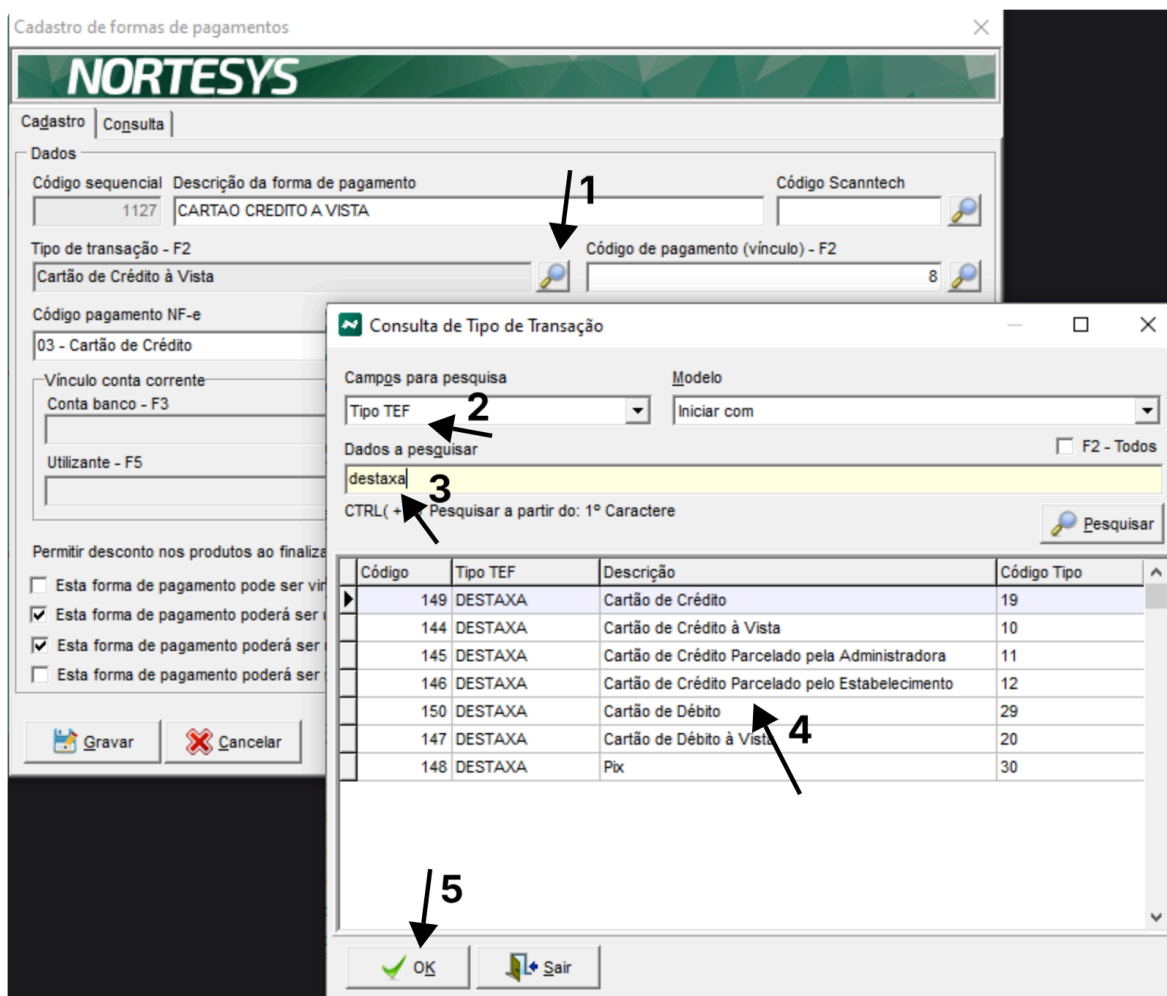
Cadastro de formas de pagamentos

NORTESYS

Cadastro | Consulta

Dados

Código sequencial
1127

Descrição da forma de pagamento
CARTAO CREDITO A VISTA

Código Scanntech

1

Tipo de transação - F2
Cartão de Crédito à Vista

Código de pagamento (vínculo) - F2
8

Código pagamento NF-e
03 - Cartão de Crédito

Vínculo conta corrente
Conta banco - F3

Utilizante - F5

Permitir desconto nos produtos ao finaliza

Esta forma de pagamento pode ser vi
Esta forma de pagamento poderá ser
Esta forma de pagamento poderá ser
Esta forma de pagamento poderá ser

Gravar
Cancelar

Consulta de Tipo de Transação

Campos para pesquisa
Tipo TEF

2

Modelo
Iniciar com

Dados a pesquisar
destaxa

3

F2 - Todos

CTRL( + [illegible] Pesquisar a partir do: 1º Caractere

Pesquisar

| Código | Tipo TEF | Descrição | Código Tipo |
|---|---|---|---|
| 149 | DESTAXA | Cartão de Crédito | 19 |
| 144 | DESTAXA | Cartão de Crédito à Vista | 10 |
| 145 | DESTAXA | Cartão de Crédito Parcelado pela Administradora | 11 |
| 146 | DESTAXA | Cartão de Crédito Parcelado pelo Estabelecimento | 12 |
| 150 | DESTAXA | Cartão de Débito | 29 |
| 147 | DESTAXA | Cartão de Débito à Vista | 20 |
| 148 | DESTAXA | Pix | 30 |

4

5

OK
Sair